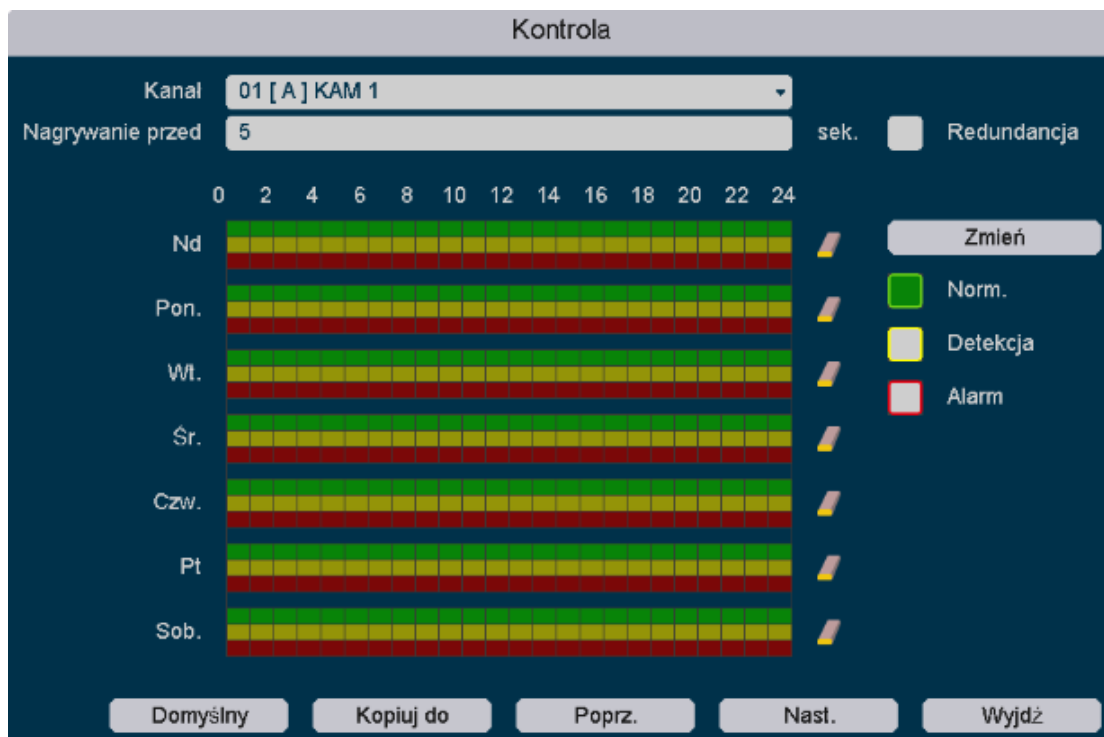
Kontrola

Kanał 01 [ A ] KAM 1

Nagrywanie przed 5 sek. Redundancja

0 2 4 6 8 10 12 14 16 18 20 22 24

Nd

Pon.

Wt.

Śr.

Czw.

Pt

Sob.

Zmień

Norm.

Detekcja

Alarm

Domyślny Kopiuj do Poprz. Nast. Wyjdź